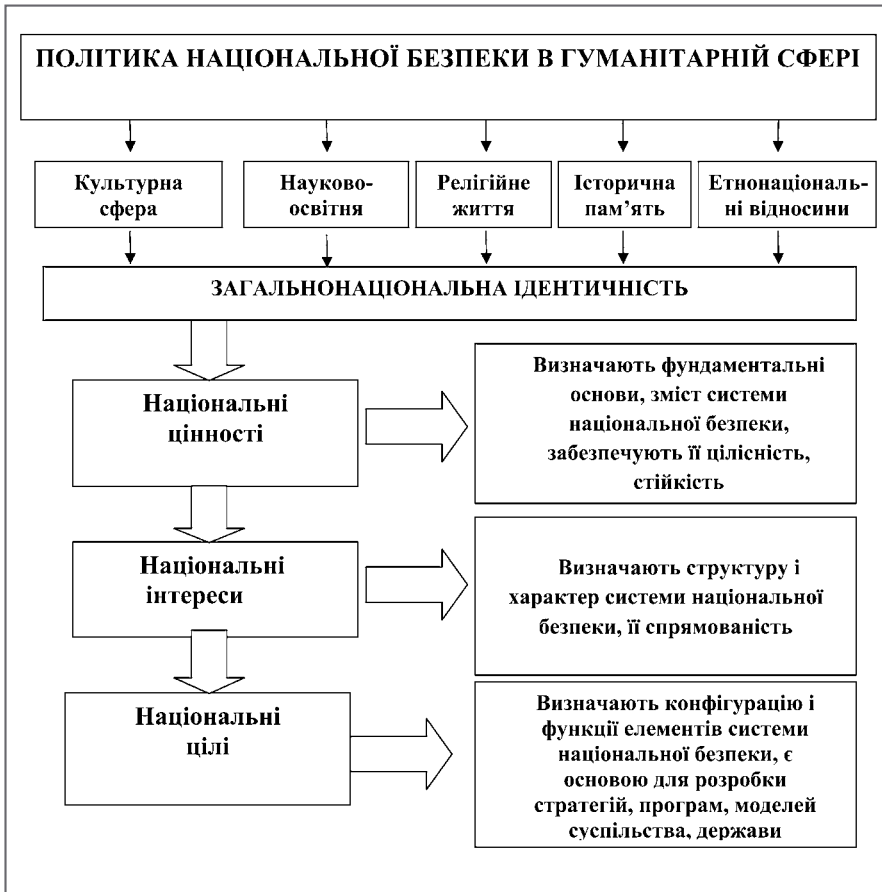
ПОЛІТИКА НАЦІОНАЛЬНОЇ БЕЗПЕКИ В ГУМАНІТАРНІЙ СФЕРІ

Культурна сфера

Науково-освітня

Релігійне життя

Історична пам'ять

Етнонаціональні відносини

ЗАГАЛЬНОНАЦІОНАЛЬНА ІДЕНТИЧНІСТЬ

Національні цінності

Визначають фундаментальні основи, зміст системи національної безпеки, забезпечують її цілісність, стійкість

Національні інтереси

Визначають структуру і характер системи національної безпеки, її спрямованість

Національні цілі

Визначають конфігурацію і функції елементів системи національної безпеки, є основою для розробки стратегій, програм, моделей суспільства, держави